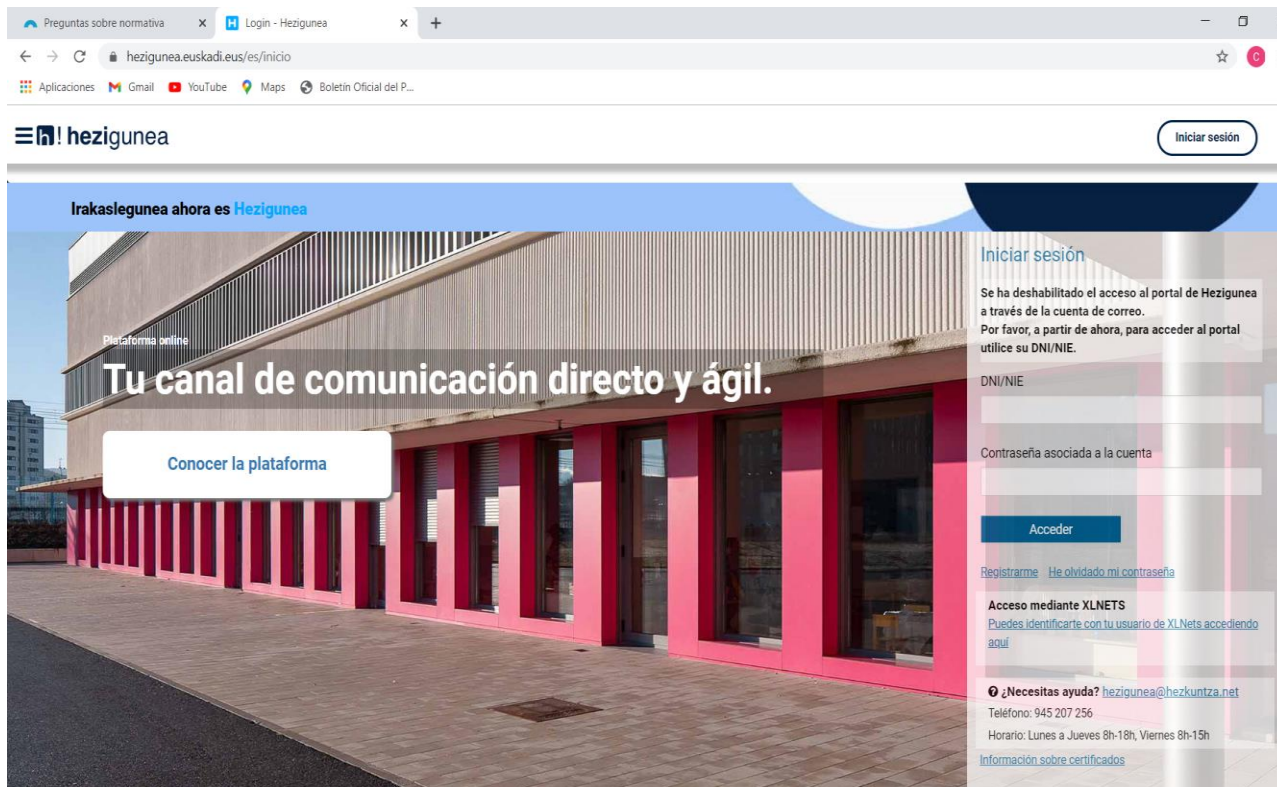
Preguntas sobre normativa ×
Login - Hezigunea ×
+

hezigunea.euskadi.eus/es/inicio

Aplicaciones Gmail YouTube Maps Boletín Oficial del P...

h! hezigunea

Iniciar sesión

Irakaslegunea ahora es Hezigunea

Plataforma online

Tu canal de comunicación directo y ágil.

Conocer la plataforma

Iniciar sesión

Se ha deshabilitado el acceso al portal de Hezigunea a través de la cuenta de correo.
Por favor, a partir de ahora, para acceder al portal utilice su DNI/NIE.

DNI/NIE

Contraseña asociada a la cuenta

Acceder

Registrarme He olvidado mi contraseña

Acceso mediante XLNETS
Puedes identificarte con tu usuario de XLNets accediendo aquí

¿Necesitas ayuda? hezigunea@hezkuntza.net
Teléfono: 945 207 256
Horario: Lunes a Jueves 8h-18h, Viernes 8h-15h

Información sobre certificados